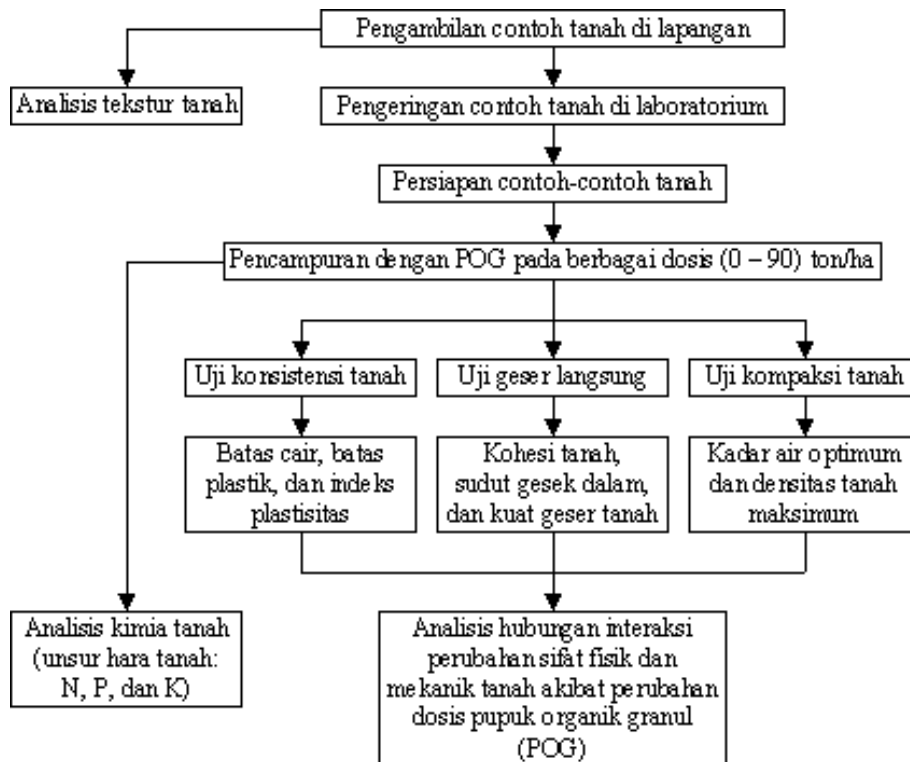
Pengambilan contoh tanah di lapangan

Analisis tekstur tanah

Pengeringan contoh tanah di laboratorium

Persiapan contoh-contoh tanah

Pencampuran dengan POG pada berbagai dosis (0 – 90) ton/ha

Uji konsistensi tanah

Uji geser langsung

Uji kompaksi tanah

Batas cair, batas plastik, dan indeks plastisitas

Kohesi tanah, sudut gesek dalam, dan kuat geser tanah

Kadar air optimum dan densitas tanah maksimum

Analisis kimia tanah (unsur hara tanah: N, P, dan K)

Analisis hubungan interaksi perubahan sifat fisik dan mekanik tanah akibat perubahan dosis pupuk organik granul (POG)